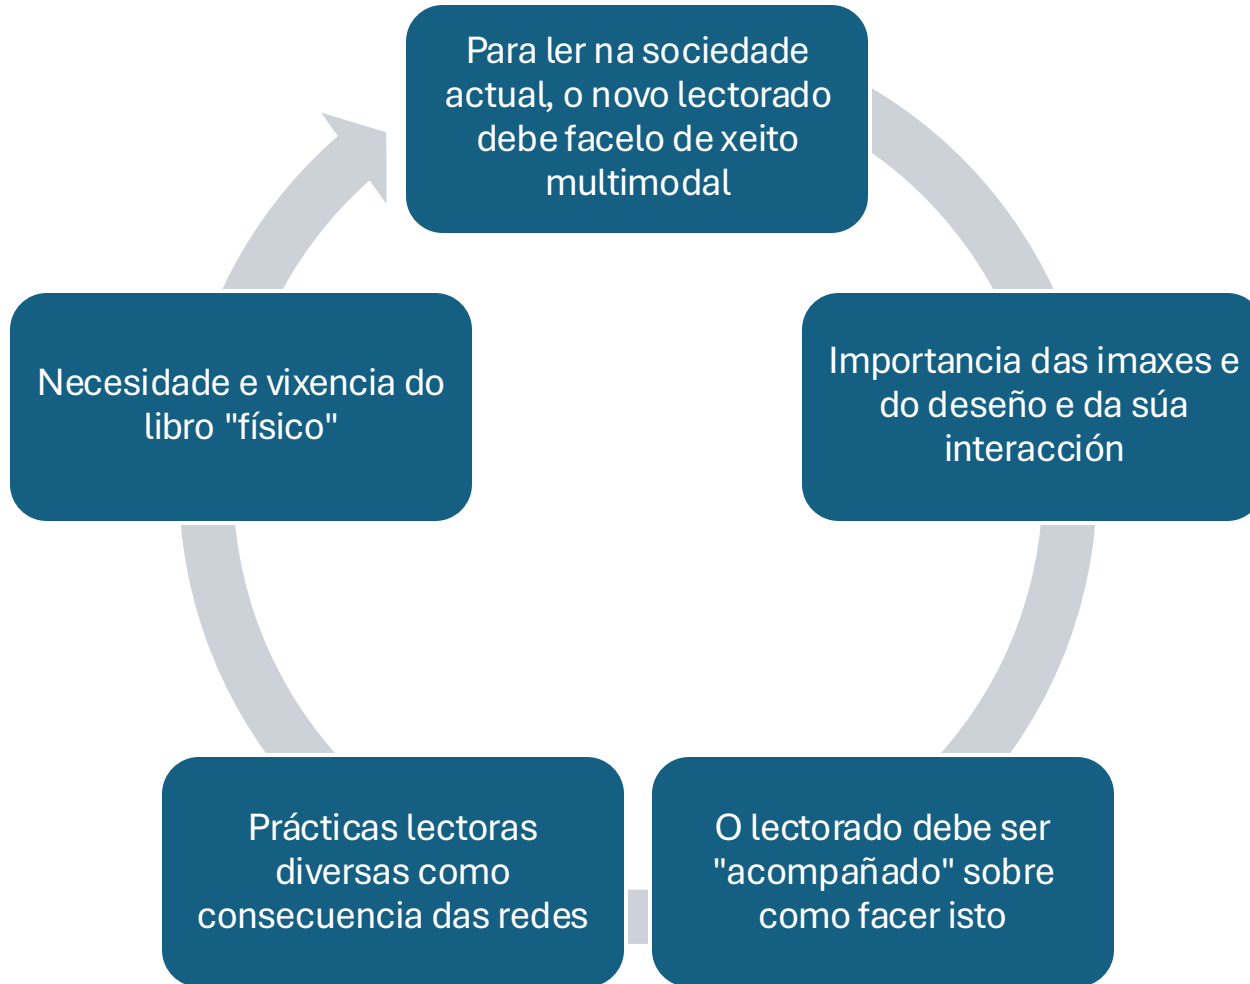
Para ler na sociedade actual, o novo lectorado debe facelo de xeito multimodal

Importancia das imaxes e do deseño e da súa interacción

O lectorado debe ser "acompañado" sobre como facer isto

Prácticas lectoras diversas como consecuencia das redes

Necesidade e vixencia do libro "físico"